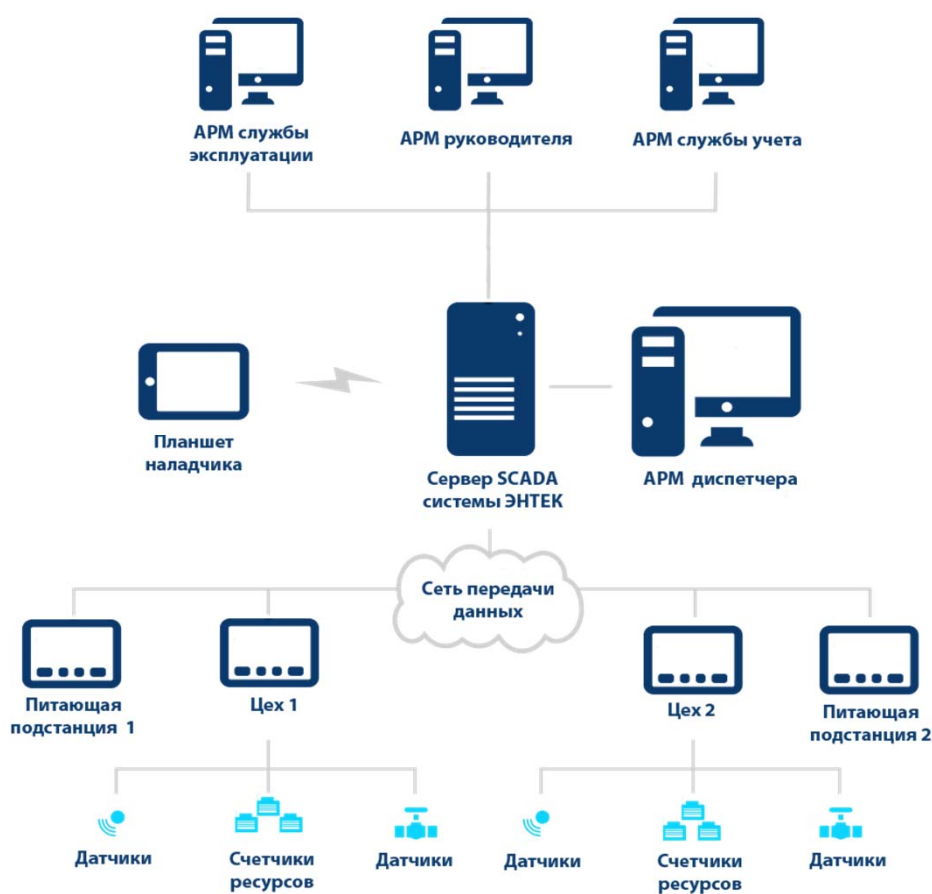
АРМ службы эксплуатации

АРМ руководителя

АРМ службы учета

Планшет наладчика

Сервер SCADA системы ЭНТЕК

АРМ диспетчера

Сеть передачи данных

Питающая подстанция 1

Цех 1

Цех 2

Питающая подстанция 2

Датчики

Счетчики ресурсов

Датчики

Датчики

Счетчики ресурсов

Датчики